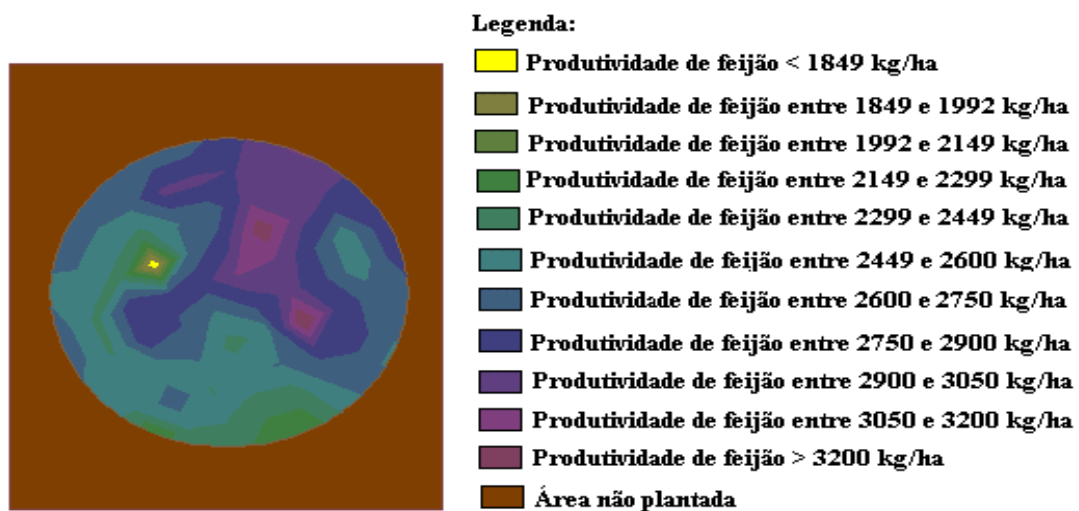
Legenda:
Produtividade de feijão < 1849 kg/ha
Produtividade de feijão entre 1849 e 1992 kg/ha
Produtividade de feijão entre 1992 e 2149 kg/ha
Produtividade de feijão entre 2149 e 2299 kg/ha
Produtividade de feijão entre 2299 e 2449 kg/ha
Produtividade de feijão entre 2449 e 2600 kg/ha
Produtividade de feijão entre 2600 e 2750 kg/ha
Produtividade de feijão entre 2750 e 2900 kg/ha
Produtividade de feijão entre 2900 e 3050 kg/ha
Produtividade de feijão entre 3050 e 3200 kg/ha
Produtividade de feijão > 3200 kg/ha
Área não plantada